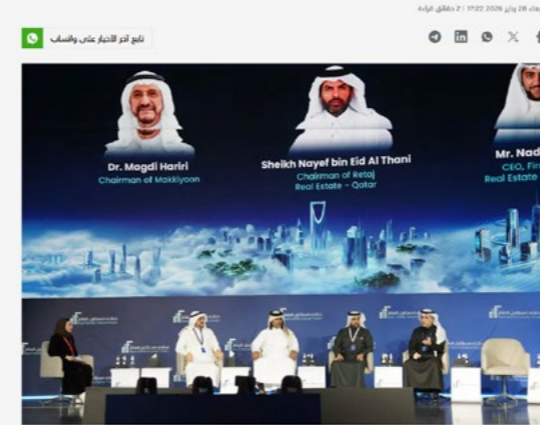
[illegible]عاء 28 يناير 2026 | 17:22 | 2 دقائق قراءة

تابع آخر الأخبار على واتساب

Dr. Magdi Hariri
Chairman of Makkiyoon

Sheikh Nayef bin Eid Al Thani
Chairman of Retaj Real Estate - Qatar

Mr. Nad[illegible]
CEO, Fir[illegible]
Real Estate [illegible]